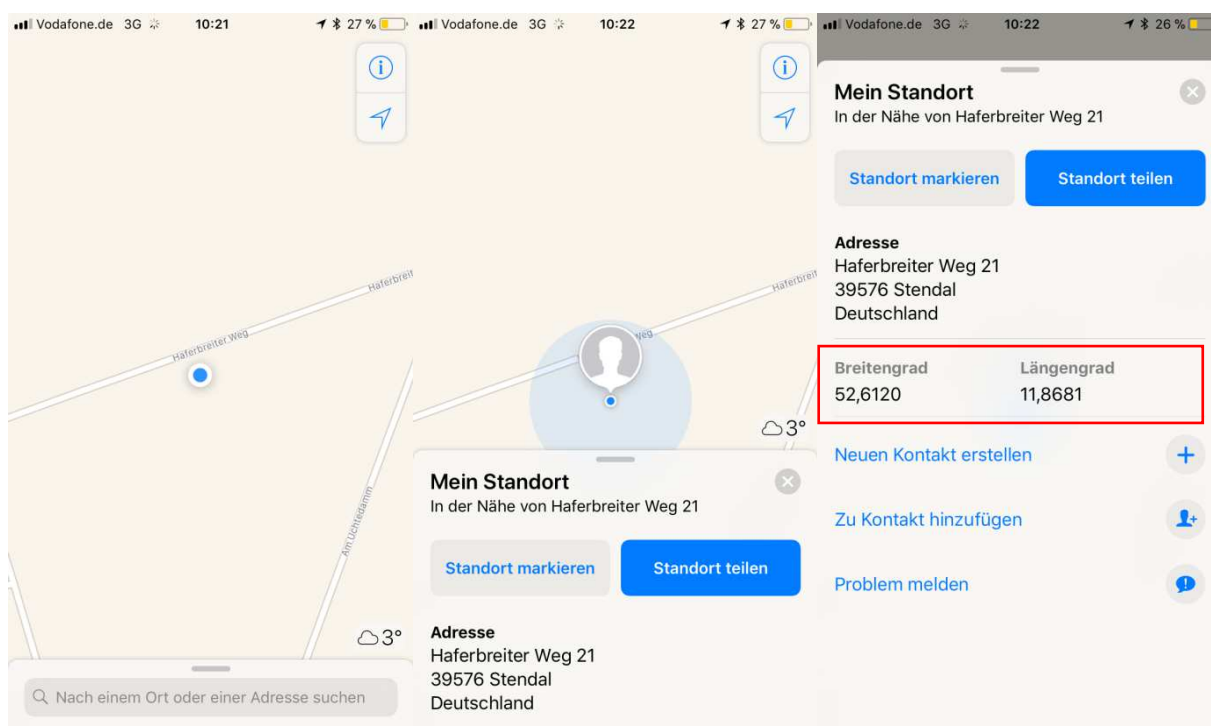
Vodafone.de 3G 10:21 27 %

Haferbreit
Haferbreiter Weg
An Uchtedamm
3°
Nach einem Ort oder einer Adresse suchen

Vodafone.de 3G 10:22 27 %

Haferbreit
Weg
3°
Mein Standort
In der Nähe von Haferbreiter Weg 21
Standort markieren
Standort teilen
Adresse
Haferbreiter Weg 21
39576 Stendal
Deutschland

Vodafone.de 3G 10:22 26 %

Mein Standort
In der Nähe von Haferbreiter Weg 21
Standort markieren
Standort teilen
Adresse
Haferbreiter Weg 21
39576 Stendal
Deutschland

| Breitengrad | Längengrad |
|---|---|
| 52,6120 | 11,8681 |

Neuen Kontakt erstellen
Zu Kontakt hinzufügen
Problem melden